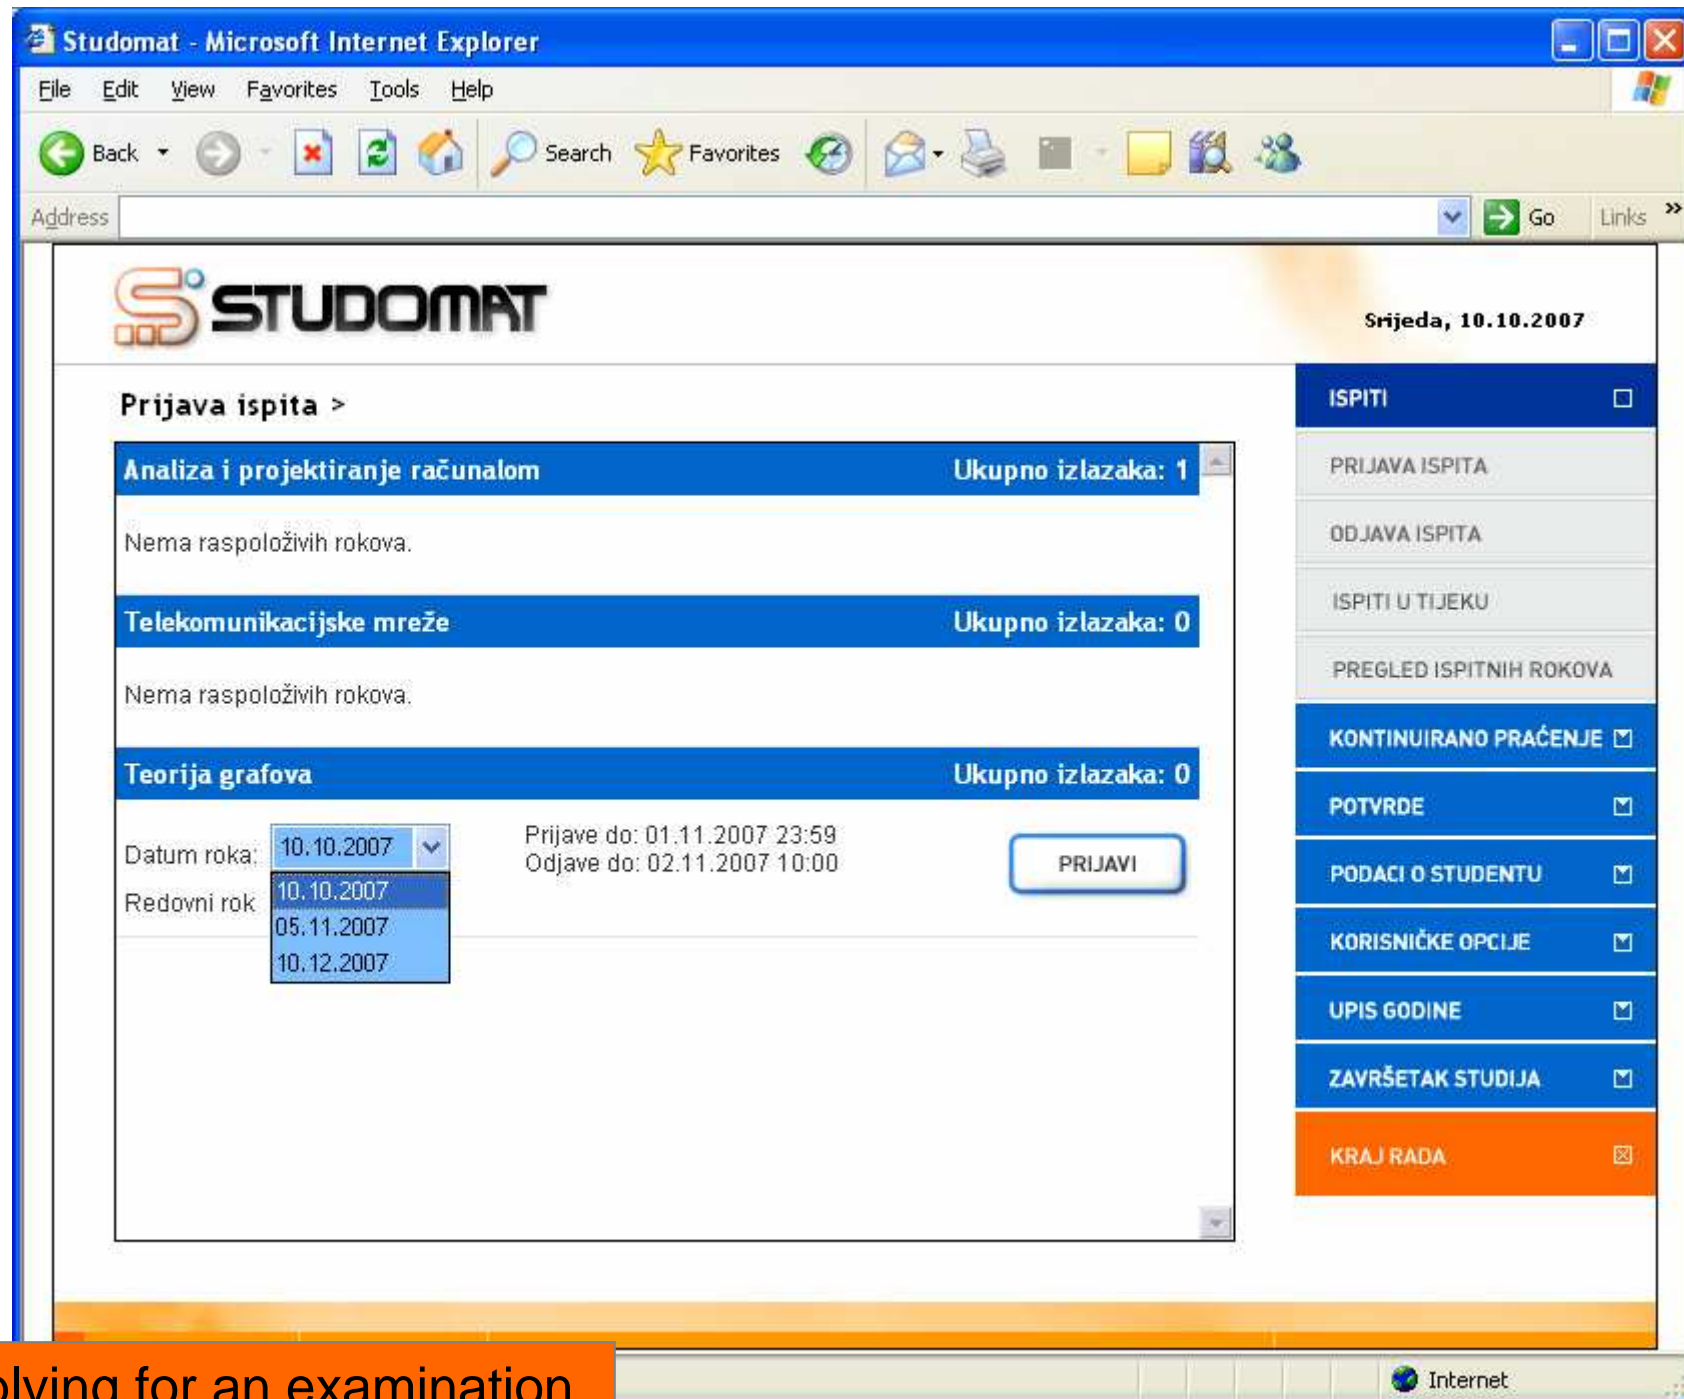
Studomat - Microsoft Internet Explorer

File Edit View Favorites Tools Help

Back Search Favorites

Address Go Links »

STUDOMAT

Srijeda, 10.10.2007

Prijava ispita >

Analiza i projektiranje računalom Ukupno izlazaka: 1

Nema raspoloživih rokova.

Telekomunikacijske mreže Ukupno izlazaka: 0

Nema raspoloživih rokova.

Teorija grafova Ukupno izlazaka: 0

Datum roka: 10.10.2007

Redovni rok

10.10.2007
05.11.2007
10.12.2007

Prijave do: 01.11.2007 23:59
Odjave do: 02.11.2007 10:00

PRIJAVI

ISPITI

PRIJAVA ISPITA

ODJAVA ISPITA

ISPITI U TIJEKU

PREGLED ISPITNIH ROKOVA

KONTINUIRANO PRAĆENJE

POTVRDE

PODACI O STUDENTU

KORISNIČKE OPCIJE

UPIS GODINE

ZAVRŠETAK STUDIJA

KRAJ RADA

Internet

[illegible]lying for an examination